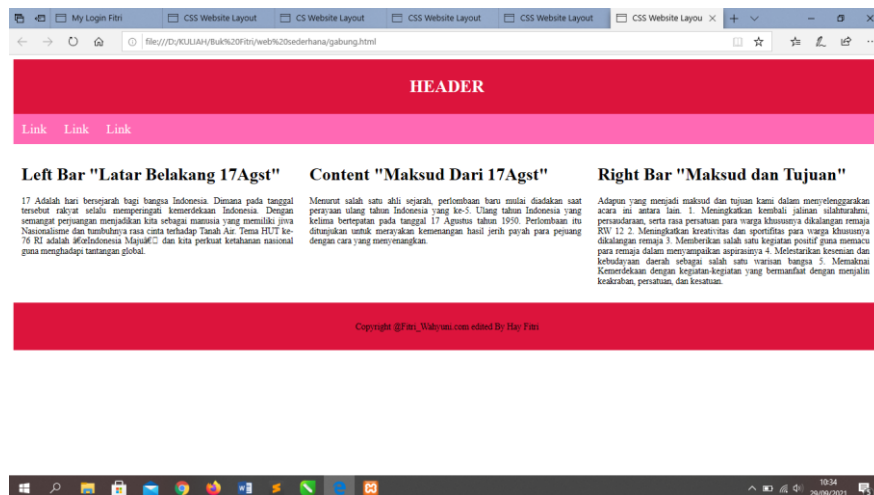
My Login Fitri | CSS Website Layout | CS Website Layout | CSS Website Layout | CSS Website Layout | CSS Website Layou ×

file:///D:/KULIAH/Buk%20Fitri/web%20sederhana/gabung.html

HEADER

Link Link Link

Left Bar "Latar Belakang 17Agst"

17 Adalah hari bersejarah bagi bangsa Indonesia. Dimana pada tanggal tersebut rakyat selalu memperingati kemerdekaan Indonesia. Dengan semangat perjuangan menjadikan kita sebagai manusia yang memiliki jiwa Nasionalisme dan tumbuhnya rasa cinta terhadap Tanah Air. Tema HUT ke-76 RI adalah â€œIndonesia Majuâ€ dan kita perkuat ketahanan nasional guna menghadapi tantangan global.

Content "Maksud Dari 17Agst"

Menurut salah satu ahli sejarah, perlombaan baru mulai diadakan saat perayaan ulang tahun Indonesia yang ke-5. Ulang tahun Indonesia yang kelima bertepatan pada tanggal 17 Agustus tahun 1950. Perlombaan itu ditunjukan untuk merayakan kemenangan hasil jerih payah para pejuang dengan cara yang menyenangkan.

Right Bar "Maksud dan Tujuan"

Adapun yang menjadi maksud dan tujuan kami dalam menyelenggarakan acara ini antara lain. 1. Meningkatkan kembali jalinan silahturahmi, persaudaraan, serta rasa persatuan para warga khususnya dikalangan remaja RW 12 2. Meningkatkan kreativitas dan sportifitas para warga khususnya dikalangan remaja 3. Memberikan salah satu kegiatan positif guna memacu para remaja dalam menyampaikan aspirasinya 4. Melestarikan kesenian dan kebudayaan daerah sebagai salah satu warisan bangsa 5. Memaknai Kemerdekaan dengan kegiatan-kegiatan yang bermanfaat dengan menjalin keakraban, persatuan, dan kesatuan.

Copyright @Fitri_Wahyuni.com edited By Hay Fitri

10:34
29/09/2021